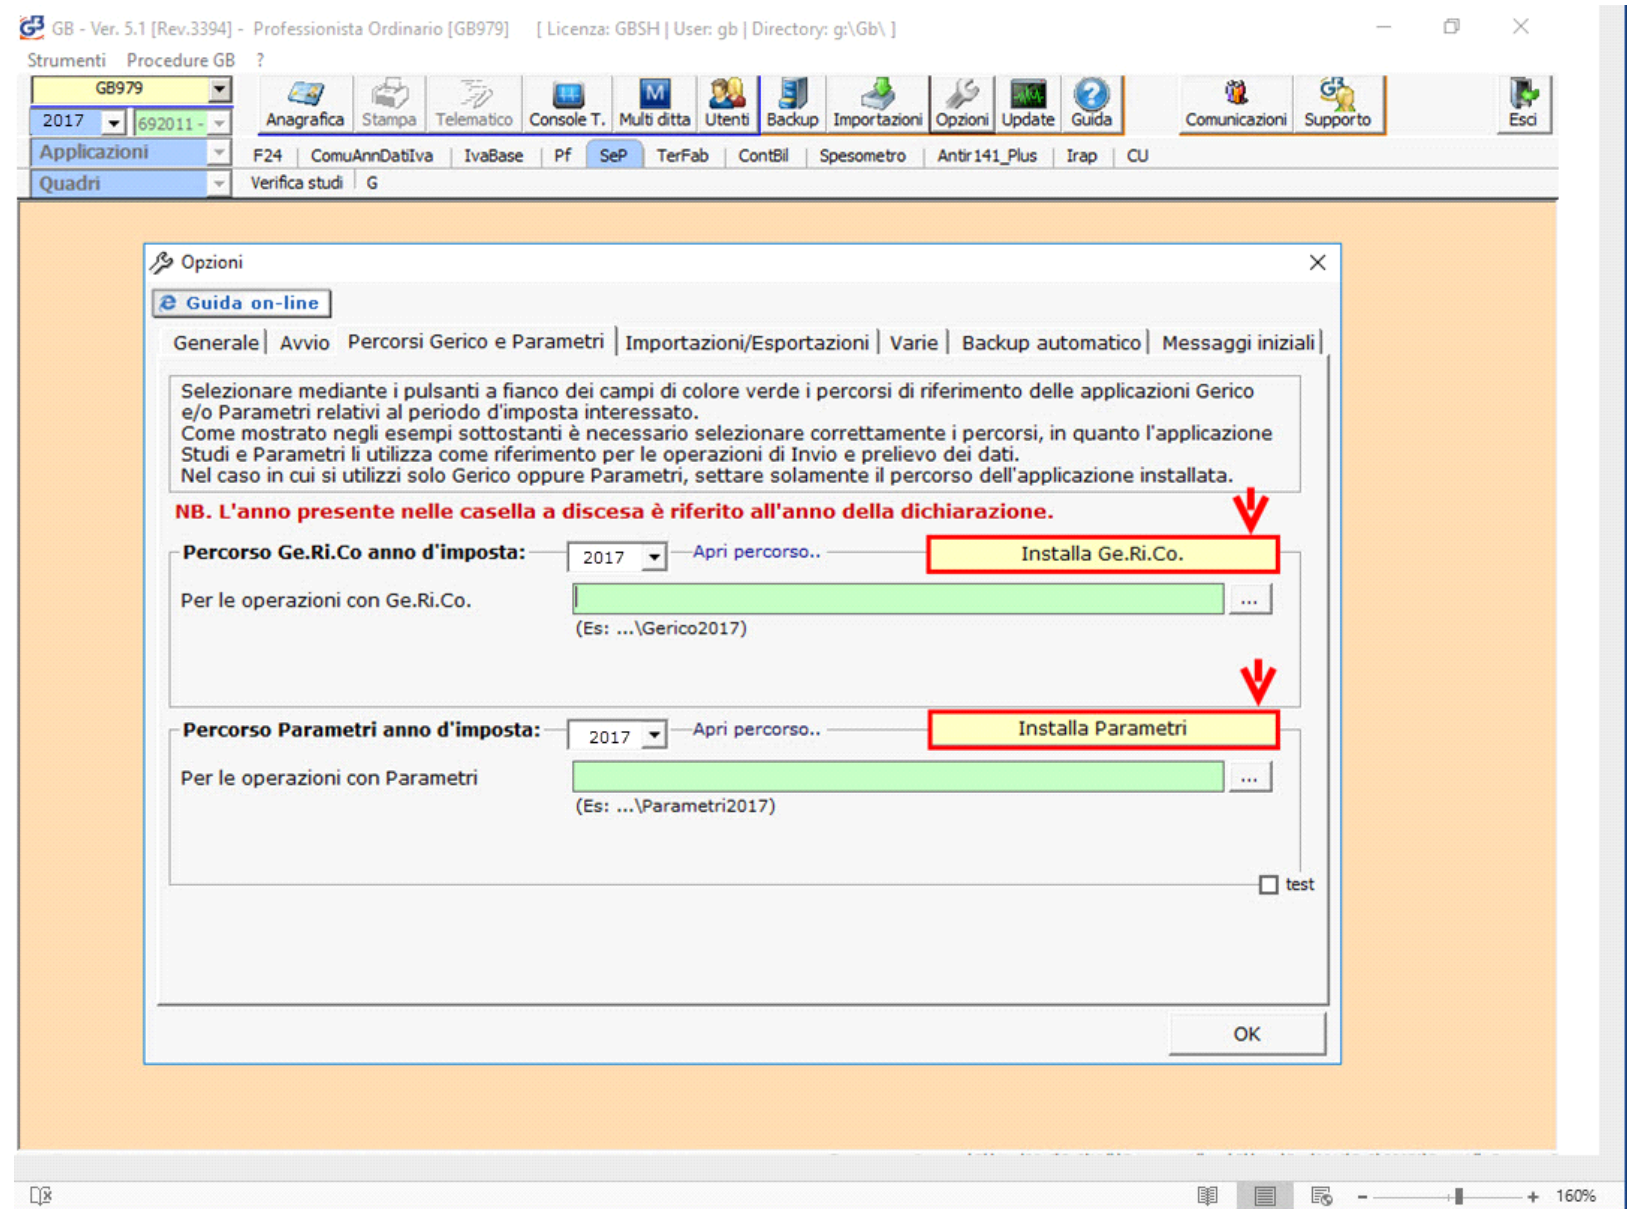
GB - Ver. 5.1 [Rev.3394] - Professionista Ordinario [GB979] [ Licenza: GBSH | User: gb | Directory: g:\Gb\ ]

Strumenti Procedure GB ?

GB979
2017 692011 -
Applicazioni
Quadri

Anagrafica Stampa Telematico Console T. Multi ditta Utenti Backup Importazioni Opzioni Update Guida Comunicazioni Supporto Esci

F24 | ComuAnnDatiIva | IvaBase | Pf | SeP | TerFab | ContBil | Spesometro | Antir141_Plus | Irap | CU

Verifica studi | G

Opzioni

Guida on-line

Generale | Avvio | Percorsi Gerico e Parametri | Importazioni/Esportazioni | Varie | Backup automatico | Messaggi iniziali

Selezionare mediante i pulsanti a fianco dei campi di colore verde i percorsi di riferimento delle applicazioni Gerico e/o Parametri relativi al periodo d'imposta interessato.
Come mostrato negli esempi sottostanti è necessario selezionare correttamente i percorsi, in quanto l'applicazione Studi e Parametri li utilizza come riferimento per le operazioni di Invio e prelievo dei dati.
Nel caso in cui si utilizzi solo Gerico oppure Parametri, settare solamente il percorso dell'applicazione installata.

NB. L'anno presente nelle casella a discesa è riferito all'anno della dichiarazione.

Percorso Ge.Ri.Co anno d'imposta: 2017 Apri percorso.. Installa Ge.Ri.Co.

Per le operazioni con Ge.Ri.Co. ...

(Es: ...\Gerico2017)

Percorso Parametri anno d'imposta: 2017 Apri percorso.. Installa Parametri

Per le operazioni con Parametri ...

(Es: ...\Parametri2017)

test

OK

160%